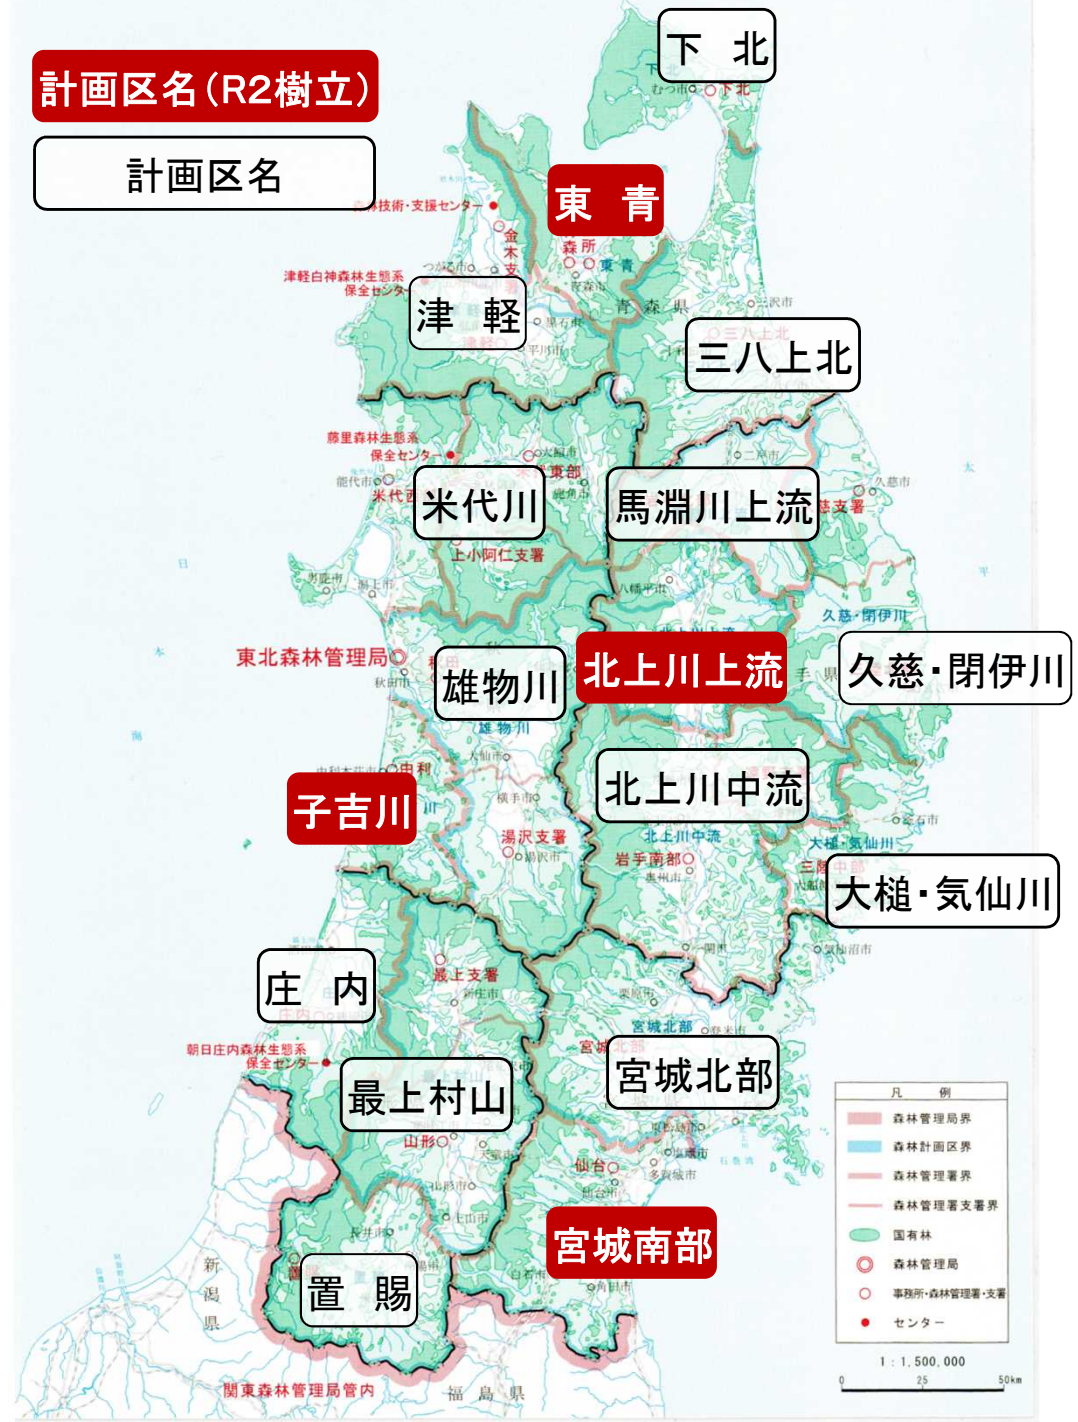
計画区名（R2樹立）

計画区名

下　北

東　青

津　軽

三八上北

米代川

馬淵川上流

北上川上流

久慈・閉伊川

雄物川

子吉川

北上川中流

大槌・気仙川

庄　内

最上村山

宮城北部

宮城南部

置　賜

森林技術・支援センター

森所

東青

津軽白神森林生態系保全センター

三沢市

藤里森林生態系保全センター

能代市

米代西

米代東部

上小阿仁支署

久慈・閉伊川

東北森林管理局

秋田市

由利

雄物川

湯沢支署

岩手南部

北上川中流

大槌・気仙川

三陸中部

最上支署

新庄市

宮城北部

朝日庄内森林生態系保全センター

山形

仙台

新潟県

関東森林管理局管内

福島県

青森県

岩手県

凡　例

森林管理局界

森林計画区界

森林管理署界

森林管理署支署界

国有林

森林管理局

事務所・森林管理署・支署

センター

1：1,500,000

0　25　50km